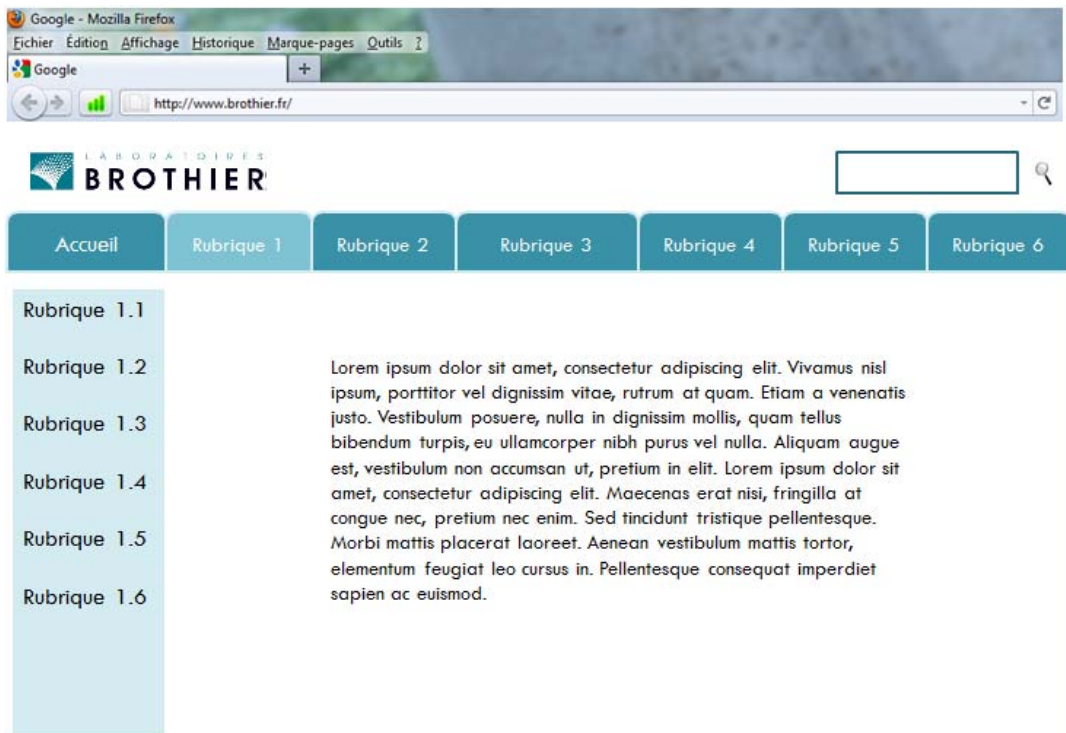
Google - Mozilla Firefox

Fichier Édition Affichage Historique Marque-pages Outils ?

Google +

http://www.brothier.fr/

LABORATOIRES BROTHIER

Accueil Rubrique 1 Rubrique 2 Rubrique 3 Rubrique 4 Rubrique 5 Rubrique 6

Rubrique 1.1

Rubrique 1.2

Rubrique 1.3

Rubrique 1.4

Rubrique 1.5

Rubrique 1.6

Lorem ipsum dolor sit amet, consectetur adipiscing elit. Vivamus nisl ipsum, porttitor vel dignissim vitae, rutrum at quam. Etiam a venenatis justo. Vestibulum posuere, nulla in dignissim mollis, quam tellus bibendum turpis, eu ullamcorper nibh purus vel nulla. Aliquam augue est, vestibulum non accumsan ut, pretium in elit. Lorem ipsum dolor sit amet, consectetur adipiscing elit. Maecenas erat nisi, fringilla at congue nec, pretium nec enim. Sed tincidunt tristique pellentesque. Morbi mattis placerat laoreet. Aenean vestibulum mattis tortor, elementum feugiat leo cursus in. Pellentesque consequat imperdiet sapien ac euismod.